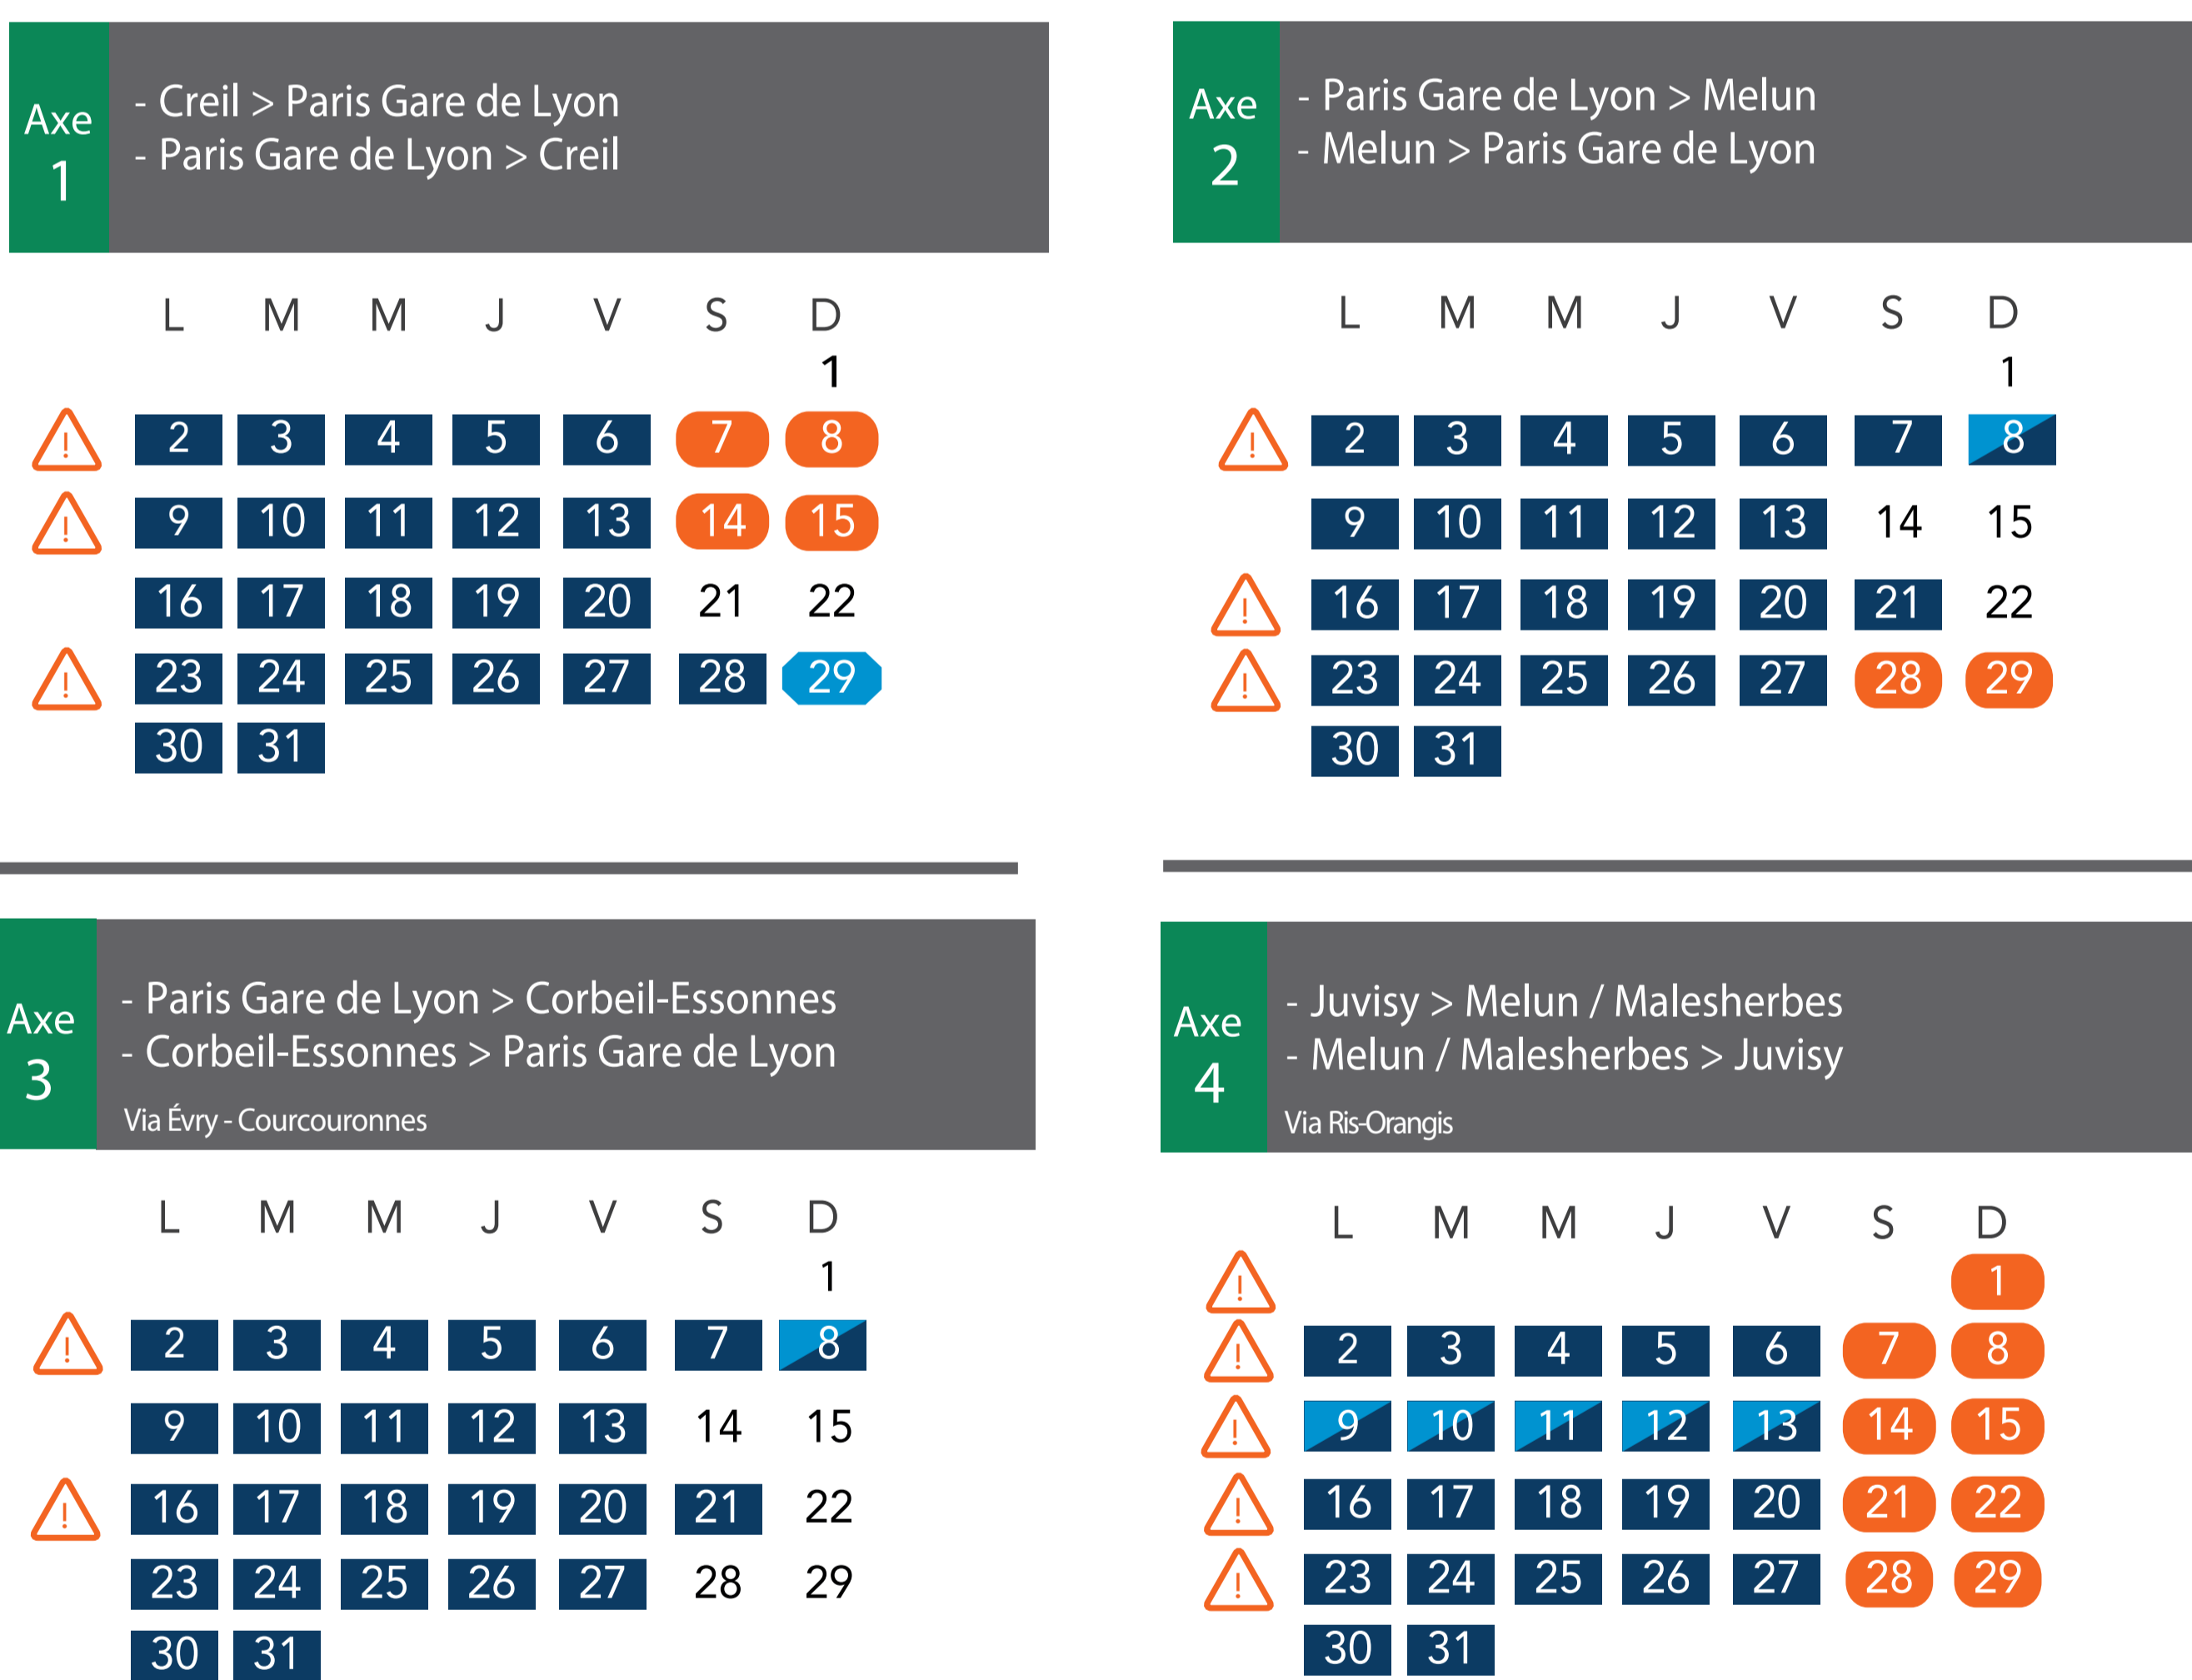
Axe 1

- Creil > Paris Gare de Lyon
- Paris Gare de Lyon > Creil

| L | M | M | J | V | S | D |
|---|---|---|---|---|---|---|
| | | | | | | 1 |
| 2 | 3 | 4 | 5 | 6 | 7 | 8 |
| 9 | 10 | 11 | 12 | 13 | 14 | 15 |
| 16 | 17 | 18 | 19 | 20 | 21 | 22 |
| 23 | 24 | 25 | 26 | 27 | 28 | 29 |
| 30 | 31 | | | | | |

Axe 2

- Paris Gare de Lyon > Melun
- Melun > Paris Gare de Lyon

| L | M | M | J | V | S | D |
|---|---|---|---|---|---|---|
| | | | | | | 1 |
| 2 | 3 | 4 | 5 | 6 | 7 | 8 |
| 9 | 10 | 11 | 12 | 13 | 14 | 15 |
| 16 | 17 | 18 | 19 | 20 | 21 | 22 |
| 23 | 24 | 25 | 26 | 27 | 28 | 29 |
| 30 | 31 | | | | | |

Axe 3

- Paris Gare de Lyon > Corbeil-Essonnes
- Corbeil-Essonnes > Paris Gare de Lyon

Via Évry - Courcouronnes

| L | M | M | J | V | S | D |
|---|---|---|---|---|---|---|
| | | | | | | 1 |
| 2 | 3 | 4 | 5 | 6 | 7 | 8 |
| 9 | 10 | 11 | 12 | 13 | 14 | 15 |
| 16 | 17 | 18 | 19 | 20 | 21 | 22 |
| 23 | 24 | 25 | 26 | 27 | 28 | 29 |
| 30 | 31 | | | | | |

Axe 4

- Juvisy > Melun / Malesherbes
- Melun / Malesherbes > Juvisy

Via Ris-Orangis

| L | M | M | J | V | S | D |
|---|---|---|---|---|---|---|
| | | | | | | 1 |
| 2 | 3 | 4 | 5 | 6 | 7 | 8 |
| 9 | 10 | 11 | 12 | 13 | 14 | 15 |
| 16 | 17 | 18 | 19 | 20 | 21 | 22 |
| 23 | 24 | 25 | 26 | 27 | 28 | 29 |
| 30 | 31 | | | | | |